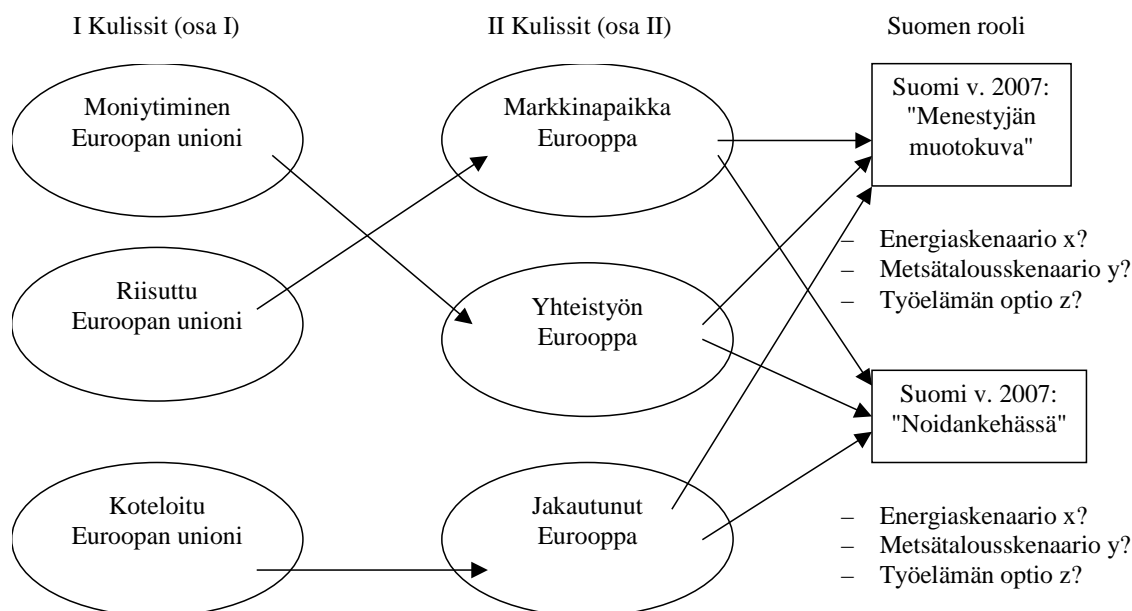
I Kulissit (osa I)

II Kulissit (osa II)

Suomen rooli

Moniytiminen Euroopan unioni

Riisuttu Euroopan unioni

Koteloitu Euroopan unioni

Markkinapaikka Eurooppa

Yhteistyön Eurooppa

Jakautunut Eurooppa

Suomi v. 2007: "Menestyjän muotokuva"

– Energiaskenaario x?
– Metsätalousskenaario y?
– Työelämän optio z?

Suomi v. 2007: "Noidankehässä"

– Energiaskenaario x?
– Metsätalousskenaario y?
– Työelämän optio z?